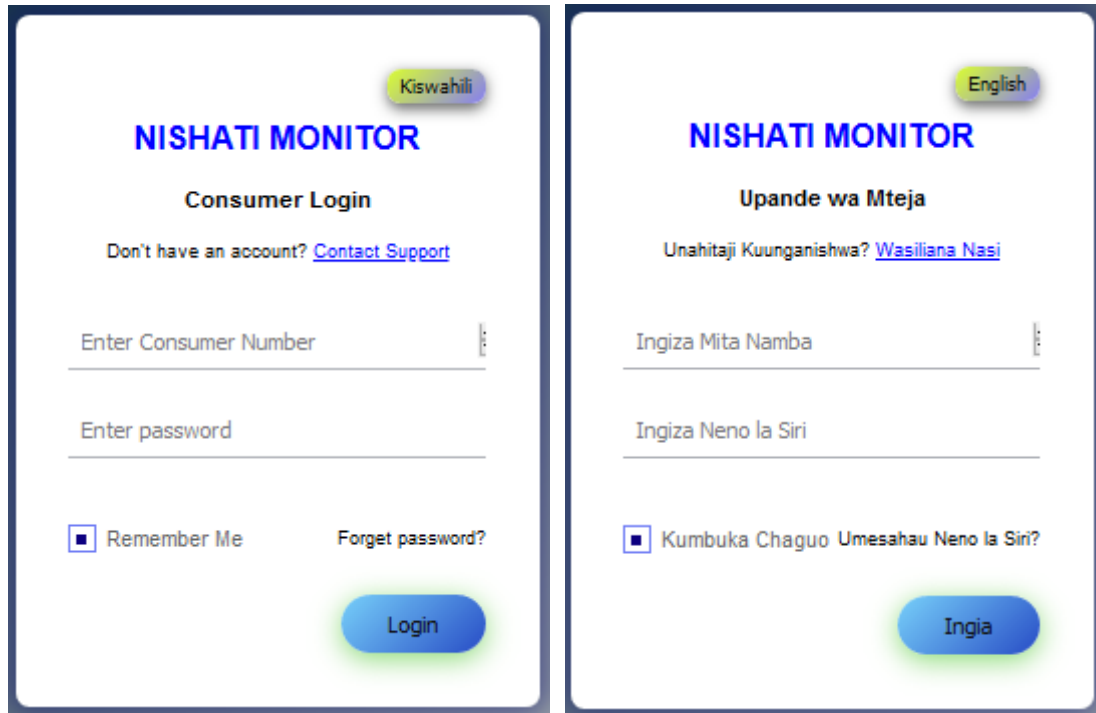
Kiswahili

NISHATI MONITOR

Consumer Login

Don't have an account? Contact Support

Enter Consumer Number

Enter password

Remember Me

Forget password?

Login

English

NISHATI MONITOR

Upande wa Mteja

Unahitaji Kuunganishwa? Wasiliana Nasi

Ingiza Mita Namba

Ingiza Neno la Siri

Kumbuka Chaguo

Umesahau Neno la Siri?

Ingia